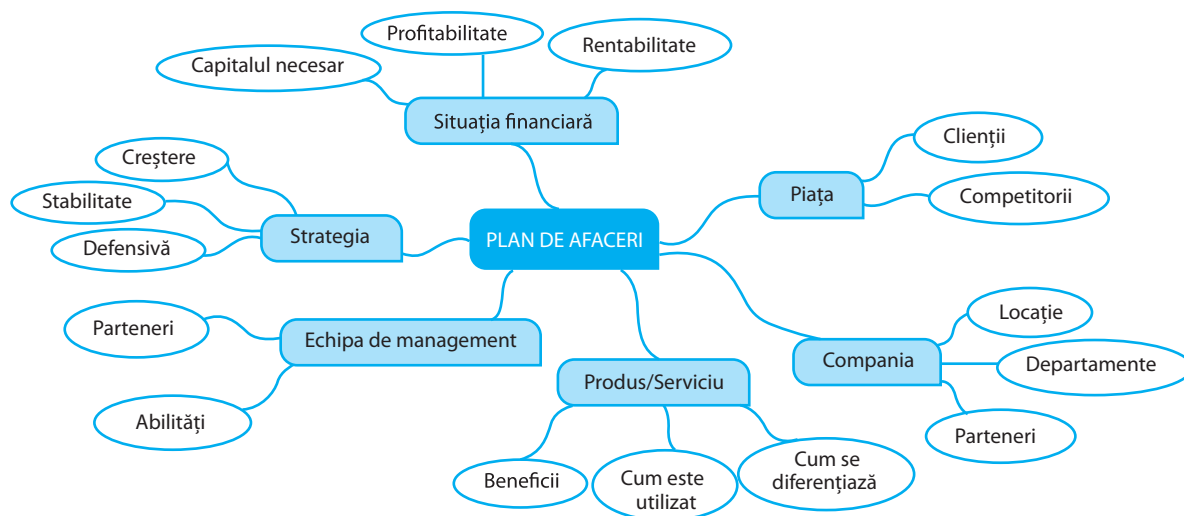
PLAN DE AFACERI

Situația financiară
Capitalul necesar
Profitabilitate
Rentabilitate

Piața
Clienții
Competitorii

Compania
Locație
Departamente
Parteneri

Produs/Serviciu
Beneficii
Cum este utilizat
Cum se diferențiază

Echipa de management
Parteneri
Abilități

Strategia
Creștere
Stabilitate
Defensivă